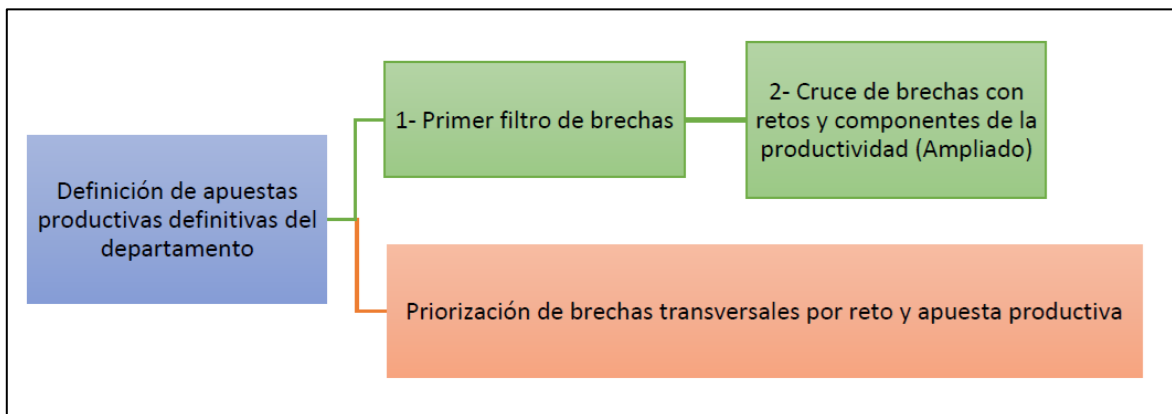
Definición de apuestas productivas definitivas del departamento

1- Primer filtro de brechas

2- Cruce de brechas con retos y componentes de la productividad (Ampliado)

Priorización de brechas transversales por reto y apuesta productiva